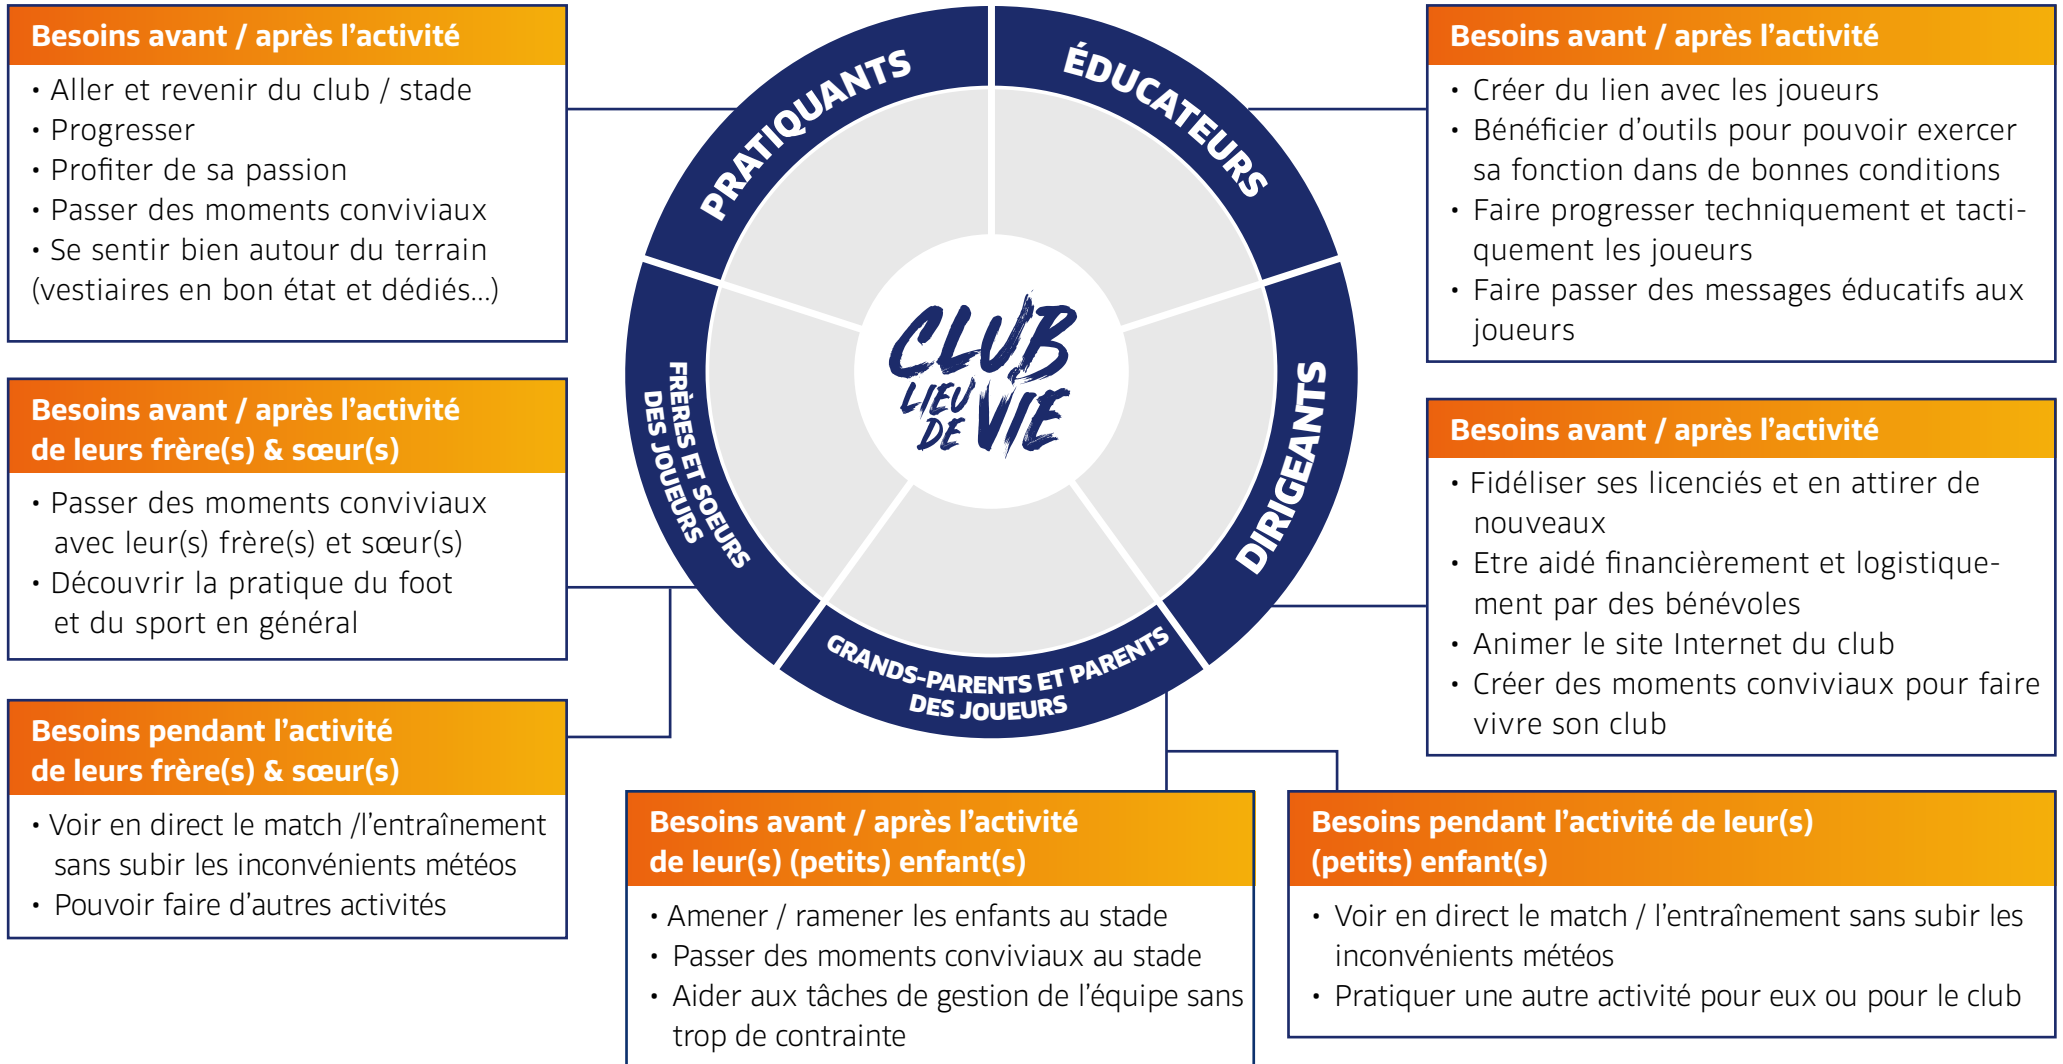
Besoins avant / après l'activité

• Aller et revenir du club / stade
• Progresser
• Profiter de sa passion
• Passer des moments conviviaux
• Se sentir bien autour du terrain (vestiaires en bon état et dédiés...)

Besoins avant / après l'activité de leurs frère(s) & sœur(s)

• Passer des moments conviviaux avec leur(s) frère(s) et sœur(s)
• Découvrir la pratique du foot et du sport en général

Besoins pendant l'activité de leurs frère(s) & sœur(s)

• Voir en direct le match /l'entraînement sans subir les inconvénients météos
• Pouvoir faire d'autres activités

PRATIQUANTS
ÉDUCATEURS
DIRIGEANTS
GRANDS-PARENTS ET PARENTS DES JOUEURS
FRÈRES ET SOEURS DES JOUEURS

CLUB LIEU DE VIE

Besoins avant / après l'activité

• Créer du lien avec les joueurs
• Bénéficier d'outils pour pouvoir exercer sa fonction dans de bonnes conditions
• Faire progresser techniquement et tactiquement les joueurs
• Faire passer des messages éducatifs aux joueurs

Besoins avant / après l'activité

• Fidéliser ses licenciés et en attirer de nouveaux
• Etre aidé financièrement et logistiquement par des bénévoles
• Animer le site Internet du club
• Créer des moments conviviaux pour faire vivre son club

Besoins avant / après l'activité de leur(s) (petits) enfant(s)

• Amener / ramener les enfants au stade
• Passer des moments conviviaux au stade
• Aider aux tâches de gestion de l'équipe sans trop de contrainte

Besoins pendant l'activité de leur(s) (petits) enfant(s)

• Voir en direct le match / l'entraînement sans subir les inconvénients météos
• Pratiquer une autre activité pour eux ou pour le club